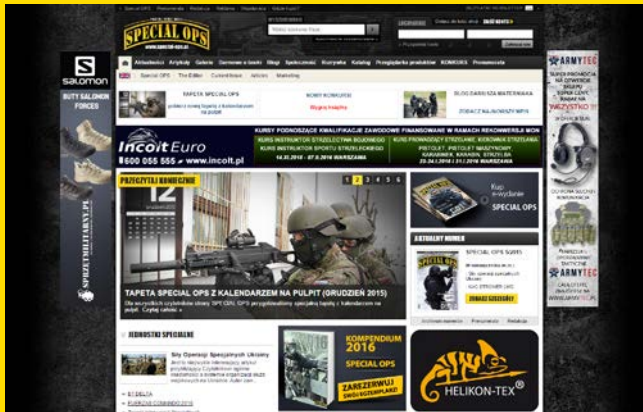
SPECIAL OPS

SALOMON

BUTY SALOMON FORCES

SPRZETMILITARNY.PL

Aktualności Artykuły Galeria Sprzęt Skład Blogi Społeczność Rozrywka Katalog Prenumerata

Special OPS The Editor Contributors Articles Marketing

TAPETA SPECIAL OPS

BLOG DARIUSZA MATERNIAKA

Incoit Euro

600 055 555 www.incoit.pl

KURSY PODNOSZĄCE KWALIFIKACJE ZAWODOWE FINANSOWANE W RAMACH REKOMENDACJI WON

WARSZAWA

PRZECZYTAJ KONIECZNIE

1 2 3 4 5 6

TAPETA SPECIAL OPS Z KALENDARZEM NA PULPIT (GRUDZIEŃ 2015)

Kup e-wydanie

SPECIAL OPS

AKTUALNY NUMER

SPECIAL OPS 5/2015

JEDNOSTKI SPECJALNE

Siły Operacji Specjalnych Ukrainy

KOMPENDIUM 2016

SPECIAL OPS

ZAREZERWUJ SWÓJ EGZEMPLARZ

HELIKON-TEX®

ARMYTEC

ARMYTEC

WWW.ARMYTEC.PL